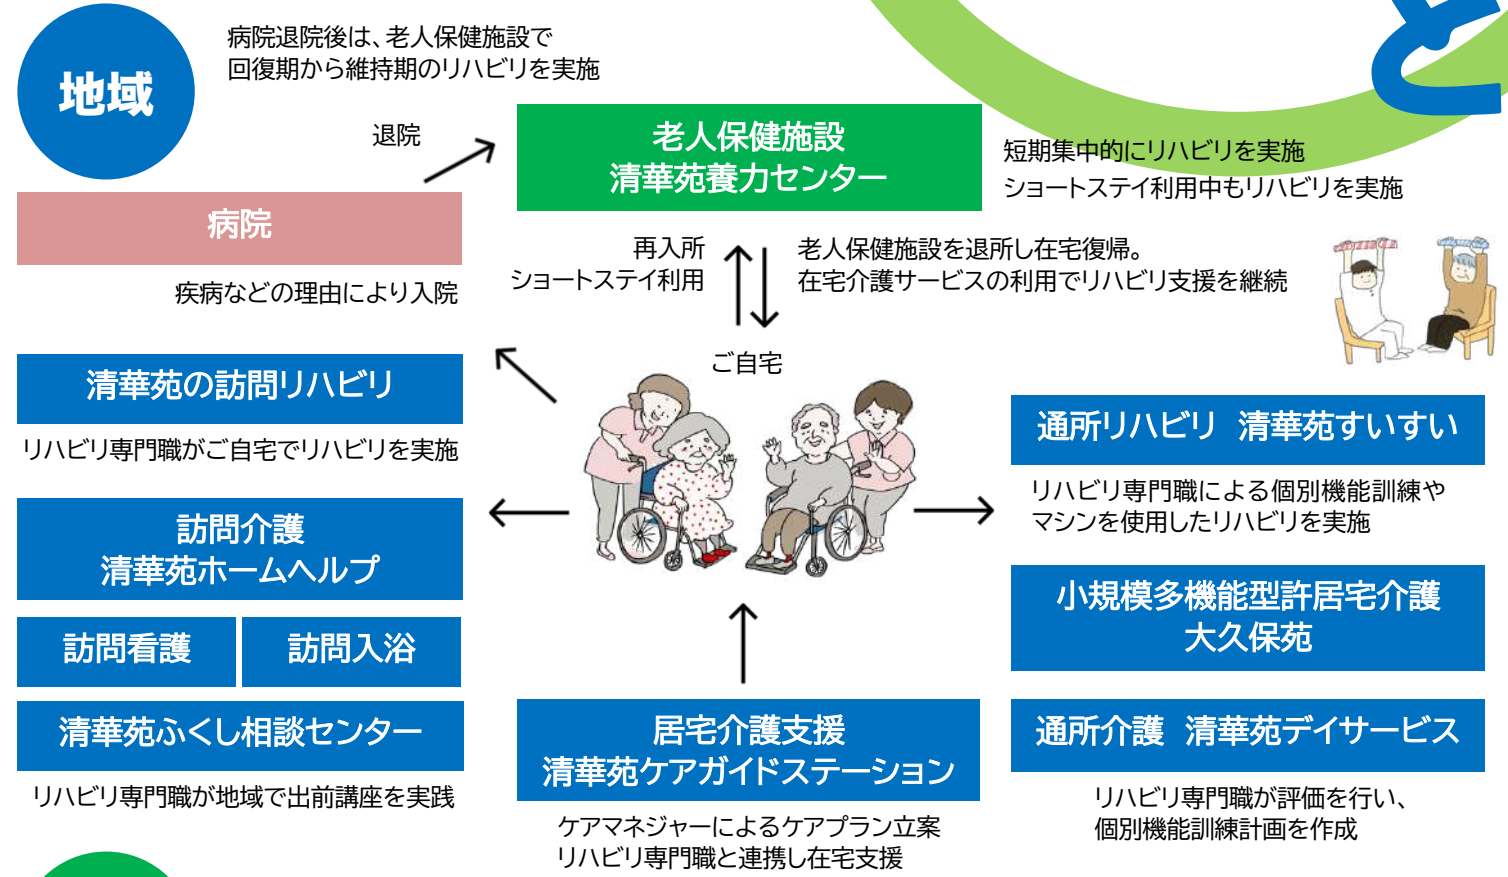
地域

病院退院後は、老人保健施設で回復期から維持期のリハビリを実施

退院

老人保健施設
清華苑養力センター

短期集中的にリハビリを実施
ショートステイ利用中もリハビリを実施

病院

疾病などの理由により入院

再入所
ショートステイ利用

老人保健施設を退所し在宅復帰。
在宅介護サービスの利用でリハビリ支援を継続

ご自宅

清華苑の訪問リハビリ

リハビリ専門職がご自宅でリハビリを実施

訪問介護
清華苑ホームヘルプ

訪問看護

訪問入浴

清華苑ふくし相談センター

リハビリ専門職が地域で出前講座を実践

通所リハビリ　清華苑すいすい

リハビリ専門職による個別機能訓練やマシンを使用したリハビリを実施

小規模多機能型許居宅介護
大久保苑

通所介護　清華苑デイサービス

リハビリ専門職が評価を行い、
個別機能訓練計画を作成

居宅介護支援
清華苑ケアガイドステーション

ケアマネジャーによるケアプラン立案
リハビリ専門職と連携し在宅支援